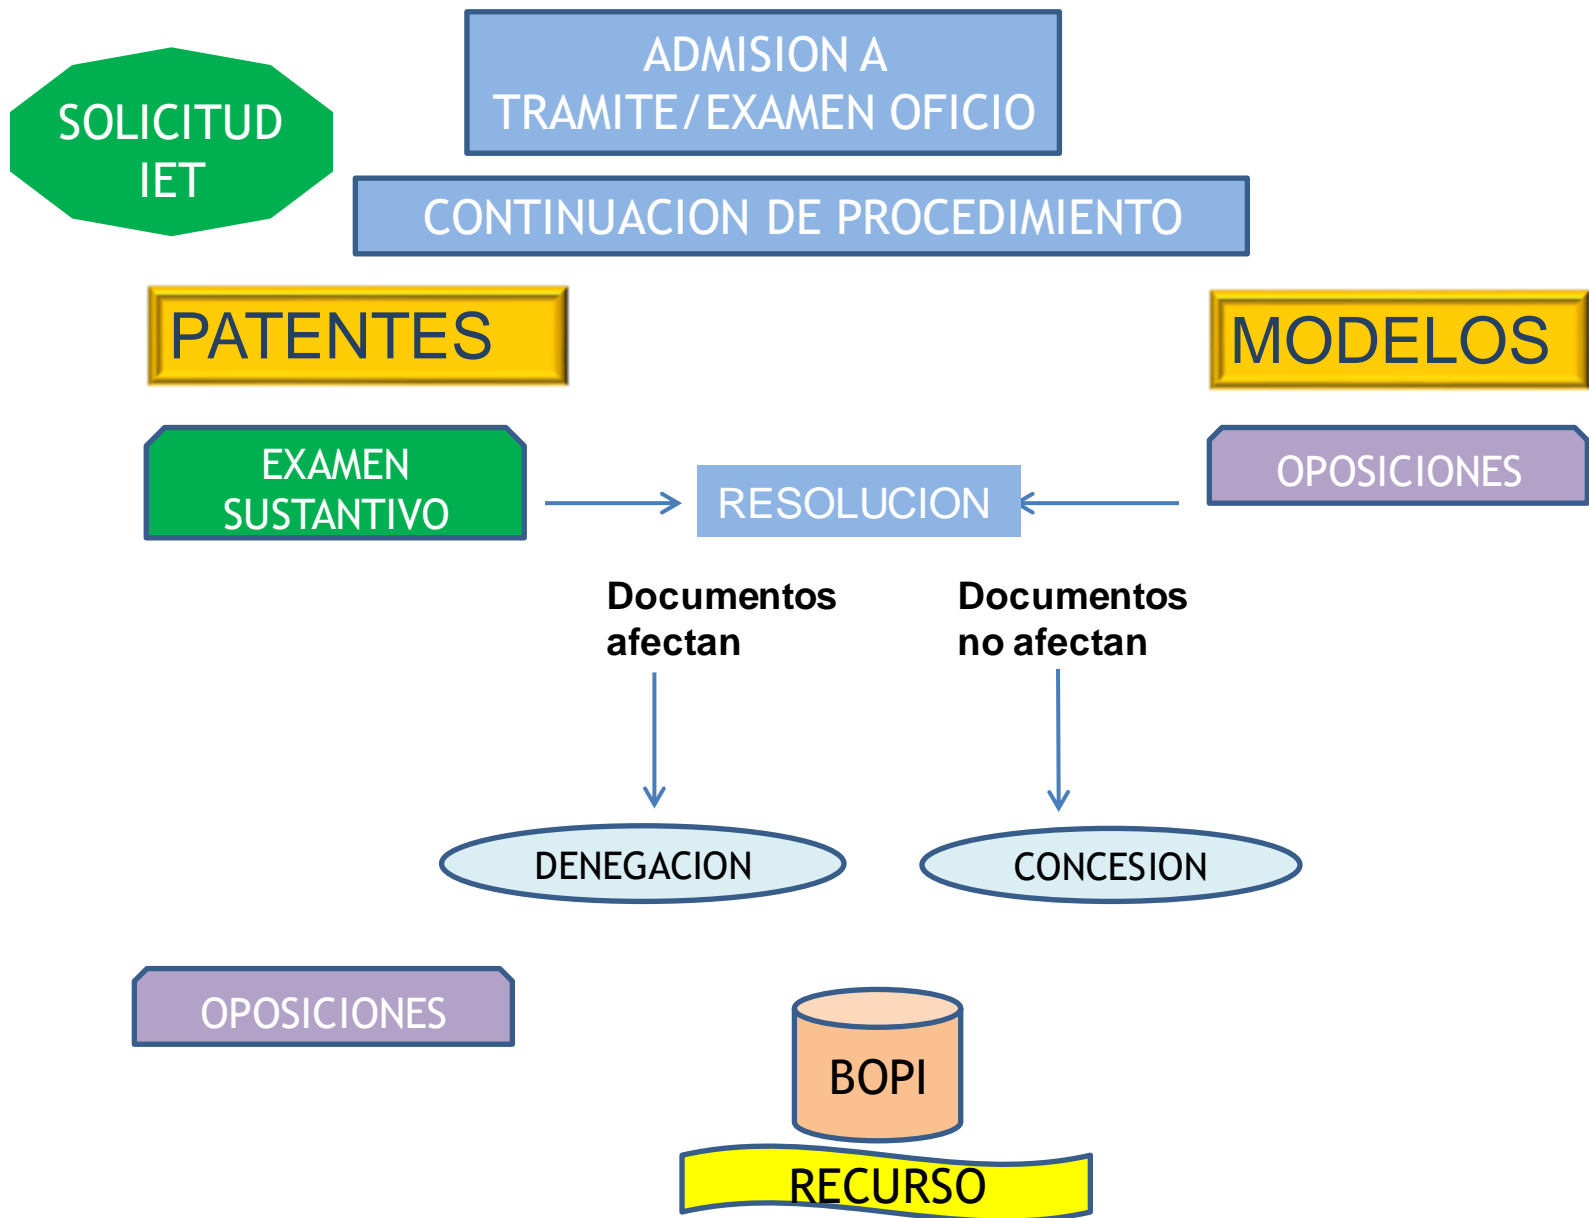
SOLICITUD IET

ADMISION A TRAMITE/EXAMEN OFICIO

CONTINUACION DE PROCEDIMIENTO

PATENTES

MODELOS

EXAMEN SUSTANTIVO

RESOLUCION

OPOSICIONES

Documentos afectan

Documentos no afectan

DENEGACION

CONCESION

OPOSICIONES

BOPI

RECURSO